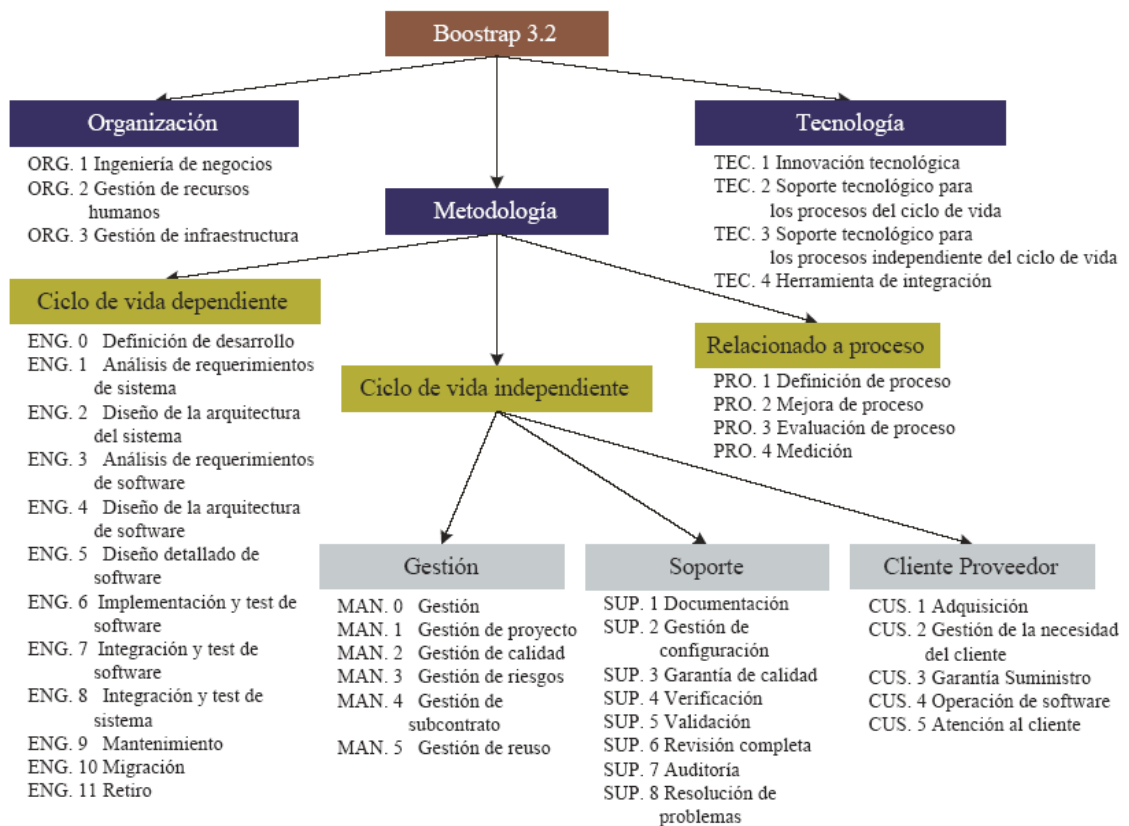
Boostrap 3.2

Organización

ORG. 1 Ingeniería de negocios
ORG. 2 Gestión de recursos humanos
ORG. 3 Gestión de infraestructura

Tecnología

TEC. 1 Innovación tecnológica
TEC. 2 Soporte tecnológico para los procesos del ciclo de vida
TEC. 3 Soporte tecnológico para los procesos independiente del ciclo de vida
TEC. 4 Herramienta de integración

Metodología

Ciclo de vida dependiente

ENG. 0 Definición de desarrollo
ENG. 1 Análisis de requerimientos de sistema
ENG. 2 Diseño de la arquitectura del sistema
ENG. 3 Análisis de requerimientos de software
ENG. 4 Diseño de la arquitectura de software
ENG. 5 Diseño detallado de software
ENG. 6 Implementación y test de software
ENG. 7 Integración y test de software
ENG. 8 Integración y test de sistema
ENG. 9 Mantenimiento
ENG. 10 Migración
ENG. 11 Retiro

Relacionado a proceso

PRO. 1 Definición de proceso
PRO. 2 Mejora de proceso
PRO. 3 Evaluación de proceso
PRO. 4 Medición

Ciclo de vida independiente

Gestión

MAN. 0 Gestión
MAN. 1 Gestión de proyecto
MAN. 2 Gestión de calidad
MAN. 3 Gestión de riesgos
MAN. 4 Gestión de subcontrato
MAN. 5 Gestión de reuso

Soporte

SUP. 1 Documentación
SUP. 2 Gestión de configuración
SUP. 3 Garantía de calidad
SUP. 4 Verificación
SUP. 5 Validación
SUP. 6 Revisión completa
SUP. 7 Auditoría
SUP. 8 Resolución de problemas

Cliente Proveedor

CUS. 1 Adquisición
CUS. 2 Gestión de la necesidad del cliente
CUS. 3 Garantía Suministro
CUS. 4 Operación de software
CUS. 5 Atención al cliente